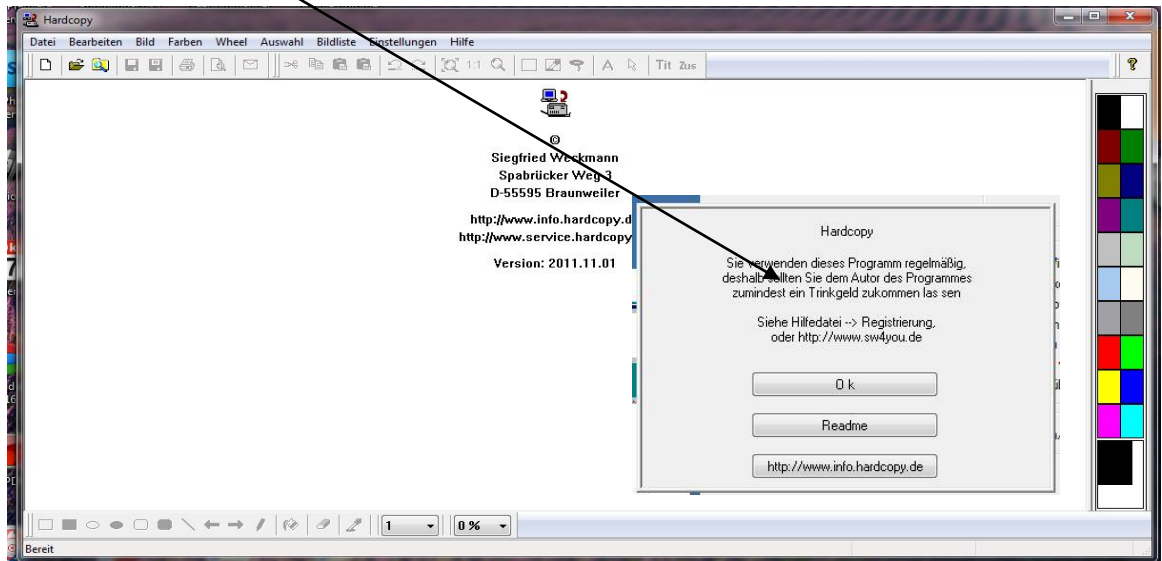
Hardcopy

Datei Bearbeiten Bild Farben Wheel Auswahl Bildliste Einstellungen Hilfe

1:1 A Tit Zus

©
Siegfried Weckmann
Spabrücker Weg 3
D-55595 Braunweiler

http://www.info.hardcopy.d
http://www.service.hardcopy

Version: 2011.11.01

Hardcopy

Sie verwenden dieses Programm regelmäßig, deshalb sollten Sie dem Autor des Programmes zumindest ein Trinkgeld zukommen las sen

Siehe Hilfedatei --> Registrierung, oder http://www.sw4you.de

O k

Readme

http://www.info.hardcopy.de

1

0 %

Bereit